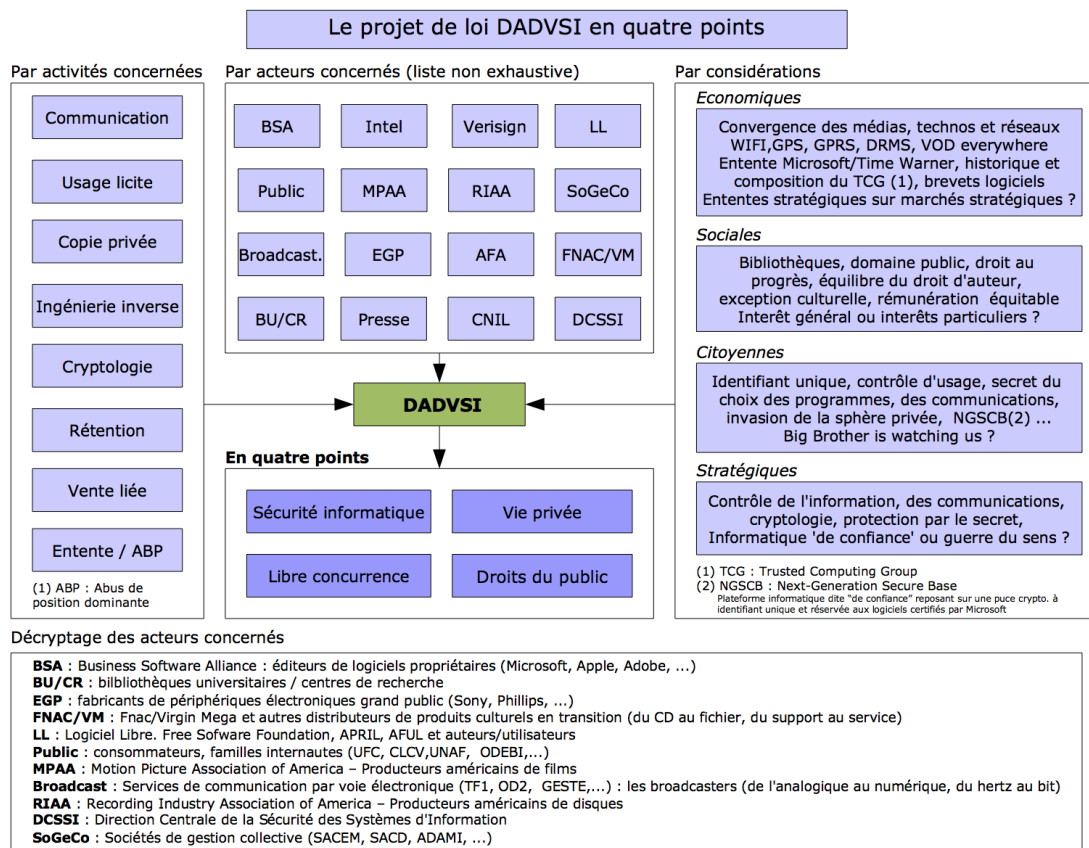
Le projet de loi DADVSI en quatre points

Par activités concernées

Communication

Usage licite

Copie privée

Ingénierie inverse

Cryptologie

Rétention

Vente liée

Entente / ABP

(1) ABP : Abus de position dominante

Par acteurs concernés (liste non exhaustive)

| BSA | Intel | Verisign | LL |
|---|---|---|---|
| Public | MPAA | RIAA | SoGeCo |
| Broadcast. | EGP | AFA | FNAC/VM |
| BU/CR | Presse | CNIL | DCSSI |

DADVSI

En quatre points

Sécurité informatique

Vie privée

Libre concurrence

Droits du public

Par considérations

Economiques

Convergence des médias, technos et réseaux WIFI,GPS, GPRS, DRMS, VOD everywhere Entente Microsoft/Time Warner, historique et composition du TCG (1), brevets logiciels Ententes stratégiques sur marchés stratégiques ?

Sociales

Bibliothèques, domaine public, droit au progrès, équilibre du droit d'auteur, exception culturelle, rémunération équitable Interêt général ou interêts particuliers ?

Citoyennes

Identifiant unique, contrôle d'usage, secret du choix des programmes, des communications, invasion de la sphère privée, NGSCB(2) ... Big Brother is watching us ?

Stratégiques

Contrôle de l'information, des communications, cryptologie, protection par le secret, Informatique 'de confiance' ou guerre du sens ?

(1) TCG : Trusted Computing Group
(2) NGSCB : Next-Generation Secure Base
Plateforme informatique dite "de confiance" reposant sur une puce crypto. à identifiant unique et réservée aux logiciels certifiés par Microsoft

Décryptage des acteurs concernés

BSA : Business Software Alliance : éditeurs de logiciels propriétaires (Microsoft, Apple, Adobe, ...)
BU/CR : bibliothèques universitaires / centres de recherche
EGP : fabricants de périphériques électroniques grand public (Sony, Phillips, ...)
FNAC/VM : Fnac/Virgin Mega et autres distributeurs de produits culturels en transition (du CD au fichier, du support au service)
LL : Logiciel Libre. Free Sofware Foundation, APRIL, AFUL et auteurs/utilisateurs
Public : consommateurs, familles internautes (UFC, CLCV,UNAF, ODEBI,...)
MPAA : Motion Picture Association of America – Producteurs américains de films
Broadcast : Services de communication par voie électronique (TF1, OD2, GESTE,...) : les broadcasters (de l'analogique au numérique, du hertz au bit)
RIAA : Recording Industry Association of America – Producteurs américains de disques
DCSSI : Direction Centrale de la Sécurité des Systèmes d'Information
SoGeCo : Sociétés de gestion collective (SACEM, SACD, ADAMI, ...)